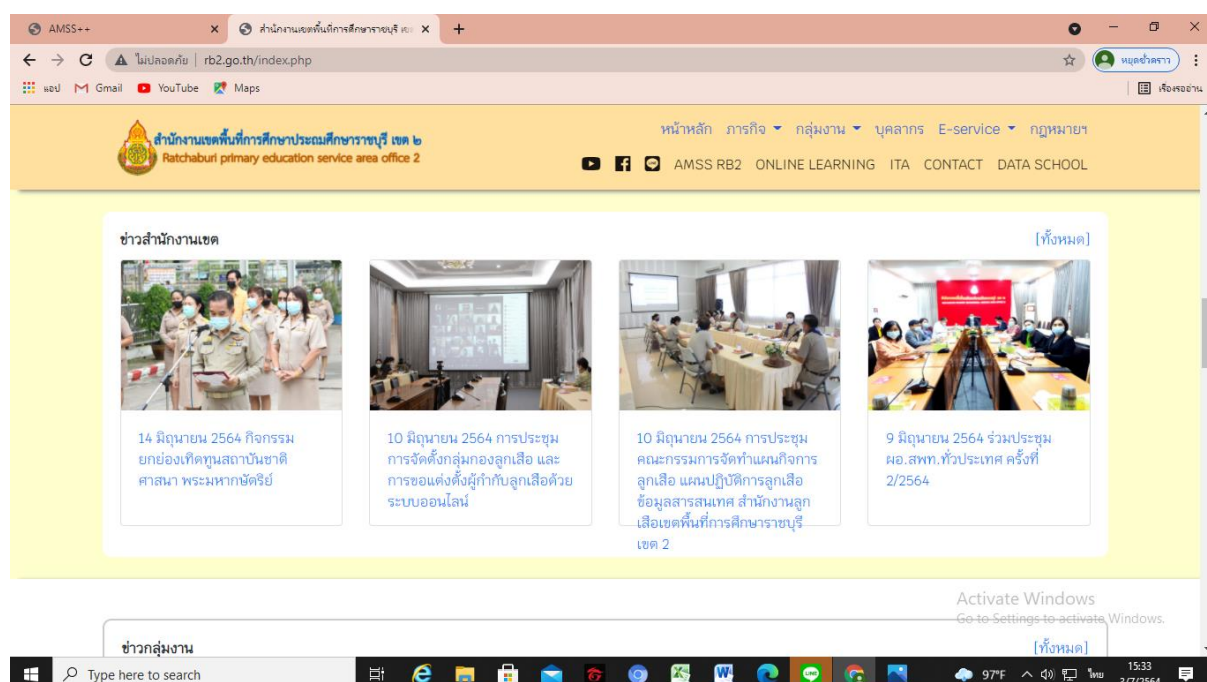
AMSS++
สำนักงานเขตพื้นที่การศึกษาราชบุรี เข

ไม่ปลอดภัย | rb2.go.th/index.php

แอป Gmail YouTube Maps

หยุดชั่วคราว

เรื่องรออ่าน

สำนักงานเขตพื้นที่การศึกษาประถมศึกษาราชบุรี เขต ๒
Ratchaburi primary education service area office 2

หน้าหลัก ภารกิจ กลุ่มงาน บุคลากร E-service กฎหมายฯ

AMSS RB2 ONLINE LEARNING ITA CONTACT DATA SCHOOL

ข่าวสำนักงานเขต

[ทั้งหมด]

14 มิถุนายน 2564 กิจกรรมยกย่องเทิดทูนสถาบันชาติ ศาสนา พระมหากษัตริย์

10 มิถุนายน 2564 การประชุมการจัดตั้งกลุ่มกองลูกเสือ และการขอแต่งตั้งผู้กำกับลูกเสือด้วยระบบออนไลน์

10 มิถุนายน 2564 การประชุมคณะกรรมการจัดทำแผนกิจการลูกเสือ แผนปฏิบัติการลูกเสือ ข้อมูลสารสนเทศ สำนักงานลูกเสือเขตพื้นที่การศึกษาราชบุรี เขต 2

9 มิถุนายน 2564 ร่วมประชุม ผอ.สพท.ทั่วประเทศ ครั้งที่ 2/2564

Activate Windows
Go to Settings to activate Windows.

ข่าวกลุ่มงาน

[ทั้งหมด]

Type here to search

97°F ไทย 15:33 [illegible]